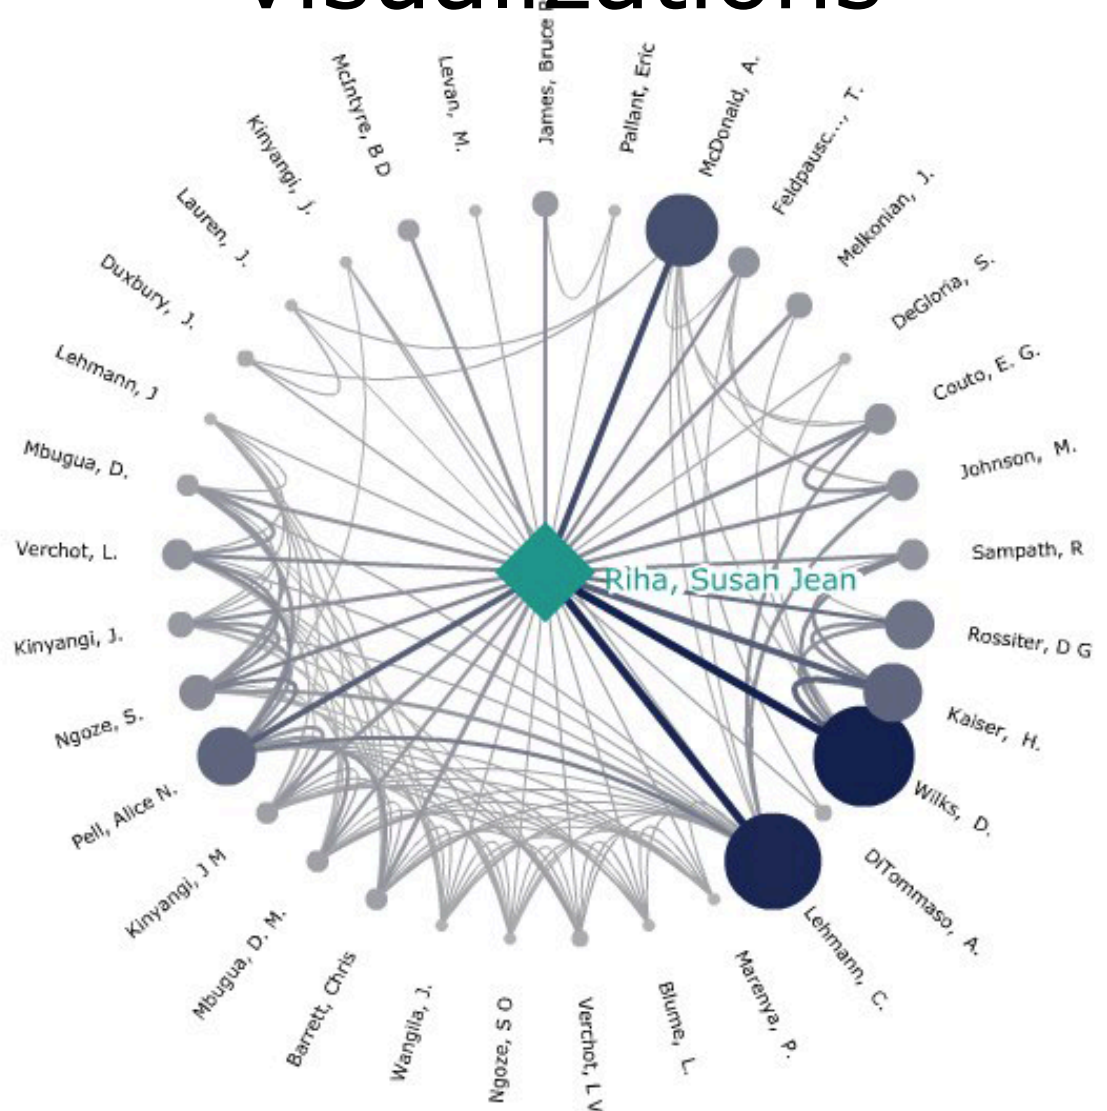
Visualizations

James, Bruce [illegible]
Pallant, Eric
McDonald, A.
Feldpausc..., T.
Melkonian, J.
DeGloria, S.
Couto, E. G.
Johnson, M.
Sampath, R
Rossiter, D G
Kaiser, H.
Wilks, D.
DiTommaso, A.
Lehmann, C.
Marenya, P.
Blume, L.
Verchot, L V
Ngoze, S O
Wangila, J.
Barrett, Chris
Mbugua, D. M.
Kinyangi, J M
Pell, Alice N.
Ngoze, S.
Kinyangi, J.
Verchot, L.
Mbugua, D.
Lehmann, J
Duxbury, J.
Lauren, J.
Kinyangi, J.
McIntyre, B D
Levan, M.

Riha, Susan Jean